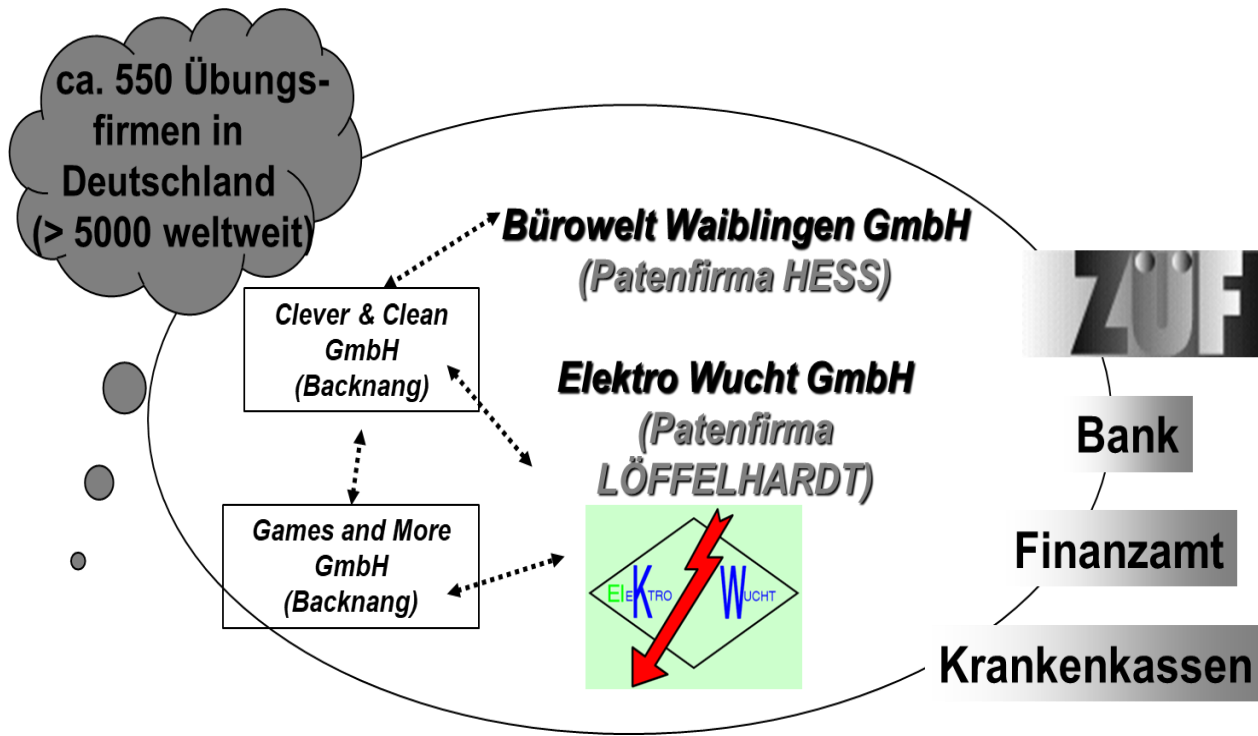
ca. 550 Übungsfirmen in Deutschland (> 5000 weltweit)

Bürowelt Waiblingen GmbH
(Patenfirma HESS)

Clever & Clean GmbH (Backnang)

Elektro Wucht GmbH
(Patenfirma LÖFFELHARDT)

Games and More GmbH (Backnang)

ElEKTRO WUCHT

ZÜF

Bank

Finanzamt

Krankenkassen